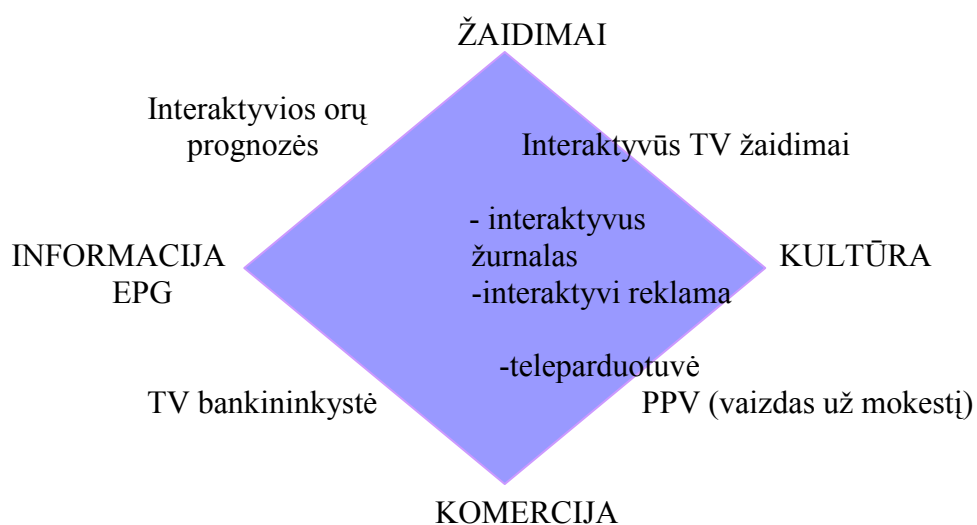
ŽAIDIMAI

Interaktyvios orų prognozės

Interaktyvūs TV žaidimai

- interaktyvus žurnalas
-interaktyvi reklama

INFORMACIJA
EPG

KULTŪRA

-teleparduotuvė

TV bankininkystė

PPV (vaizdas už mokestį)

KOMERCIJA